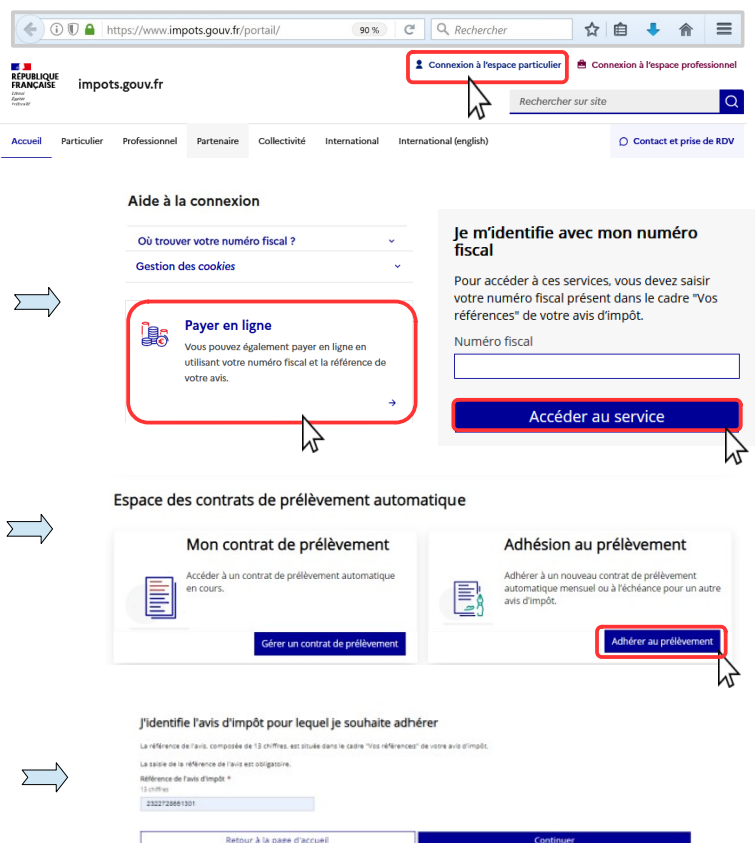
https://www.impots.gouv.fr/portail/ 90 % Rechercher

RÉPUBLIQUE FRANÇAISE
Liberté Égalité Fraternité

impots.gouv.fr

Connexion à l'espace particulier
Connexion à l'espace professionnel

Rechercher sur site

Accueil Particulier Professionnel Partenaire Collectivité International International (english)

Contact et prise de RDV

Aide à la connexion

Où trouver votre numéro fiscal ?

Gestion des cookies

Payer en ligne

Vous pouvez également payer en ligne en utilisant votre numéro fiscal et la référence de votre avis.

Je m'identifie avec mon numéro fiscal

Pour accéder à ces services, vous devez saisir votre numéro fiscal présent dans le cadre "Vos références" de votre avis d'impôt.

Numéro fiscal

Accéder au service

Espace des contrats de prélèvement automatique

Mon contrat de prélèvement

Accéder à un contrat de prélèvement automatique en cours.

Gérer un contrat de prélèvement

Adhésion au prélèvement

Adhérer à un nouveau contrat de prélèvement automatique mensuel ou à l'échéance pour un autre avis d'impôt.

Adhérer au prélèvement

J'identifie l'avis d'impôt pour lequel je souhaite adhérer

La référence de l'avis, composée de 13 chiffres, est située dans le cadre "Vos références" de votre avis d'impôt.

La saisie de la référence de l'avis est obligatoire.

Référence de l'avis d'impôt *
13 chiffres

2322728861301

Retour à la page d'accueil

Continuer